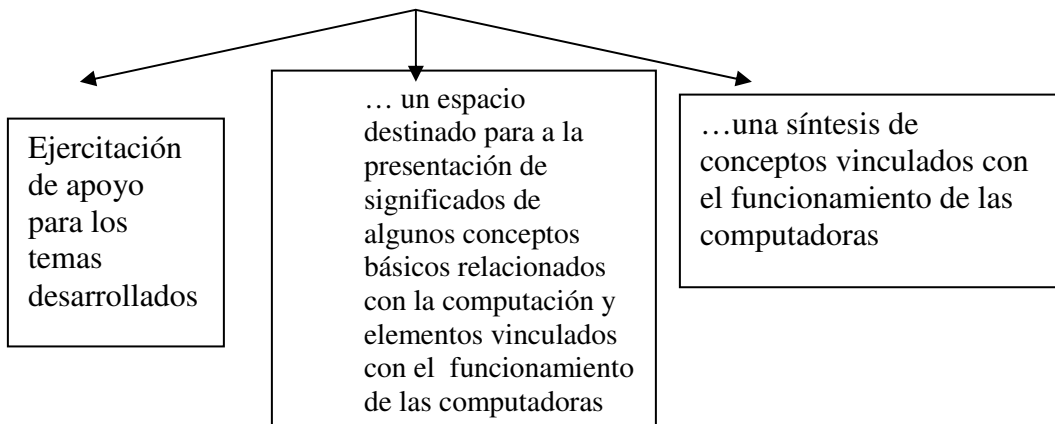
Ejercitación de apoyo para los temas desarrollados

… un espacio destinado para a la presentación de significados de algunos conceptos básicos relacionados con la computación y elementos vinculados con el funcionamiento de las computadoras

…una síntesis de conceptos vinculados con el funcionamiento de las computadoras